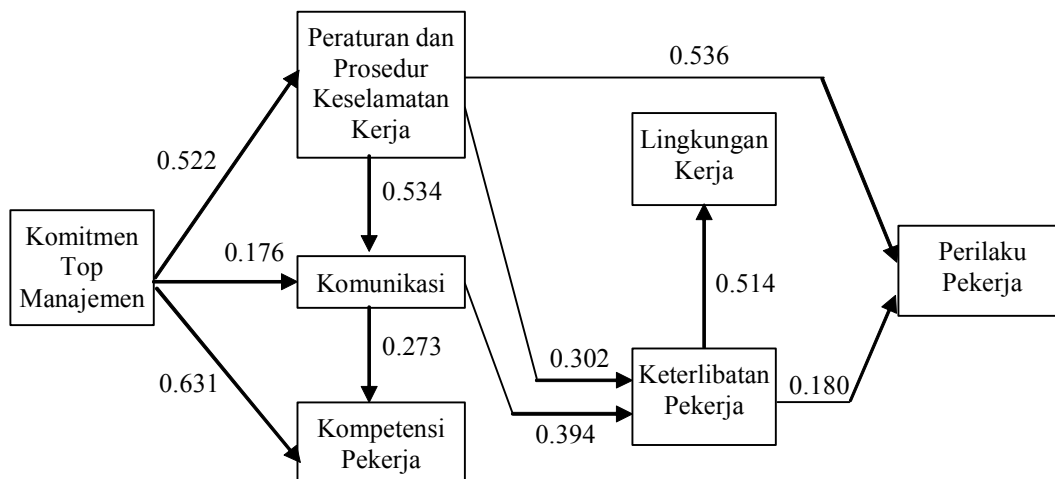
Peraturan dan Prosedur Keselamatan Kerja

0.536

0.522

Lingkungan Kerja

0.534

Komitmen Top Manajemen

0.176

Komunikasi

0.514

Perilaku Pekerja

0.273

0.302

0.631

Keterlibatan Pekerja

0.180

0.394

Kompetensi Pekerja